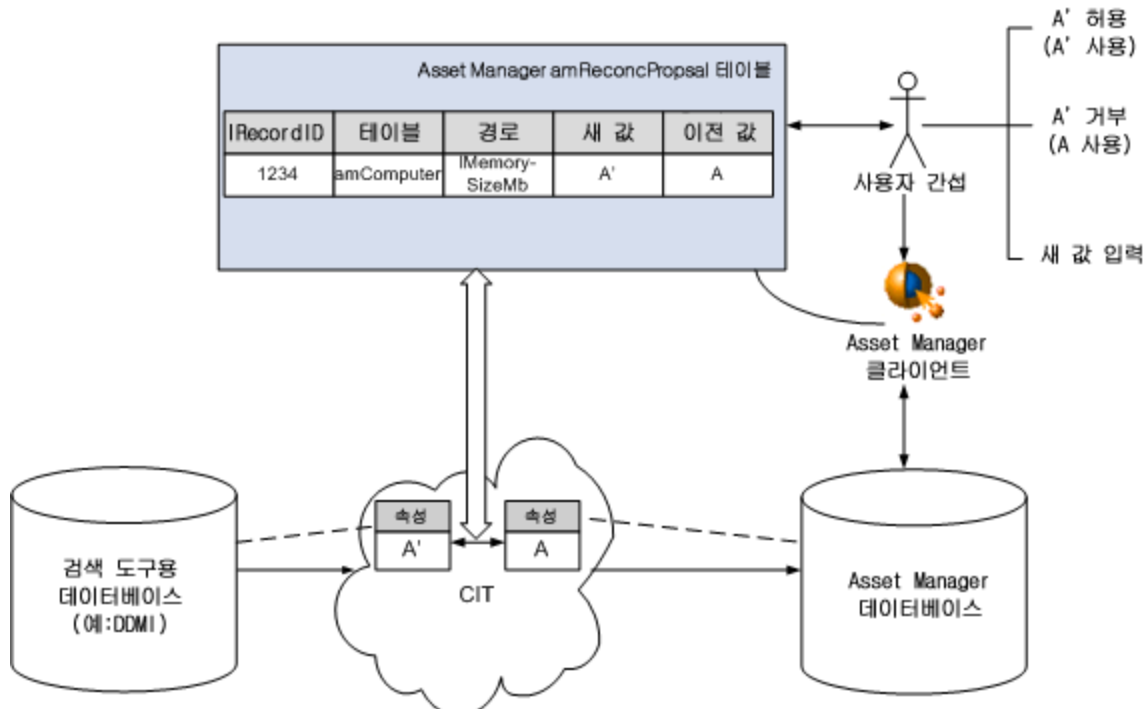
Asset Manager amReconcPropsal 테이블

| lRecordID | 테이블 | 경로 | 새 값 | 이전 값 |
|---|---|---|---|---|
| 1234 | amComputer | lMemory-SizeMb | A' | A |

A' 허용
(A' 사용)

A' 거부
(A 사용)

새 값 입력

사용자 간섭

Asset Manager
클라이언트

속성
A'

속성
A

CIT

검색 도구용
데이터베이스
(예:DDMI)

Asset Manager
데이터베이스